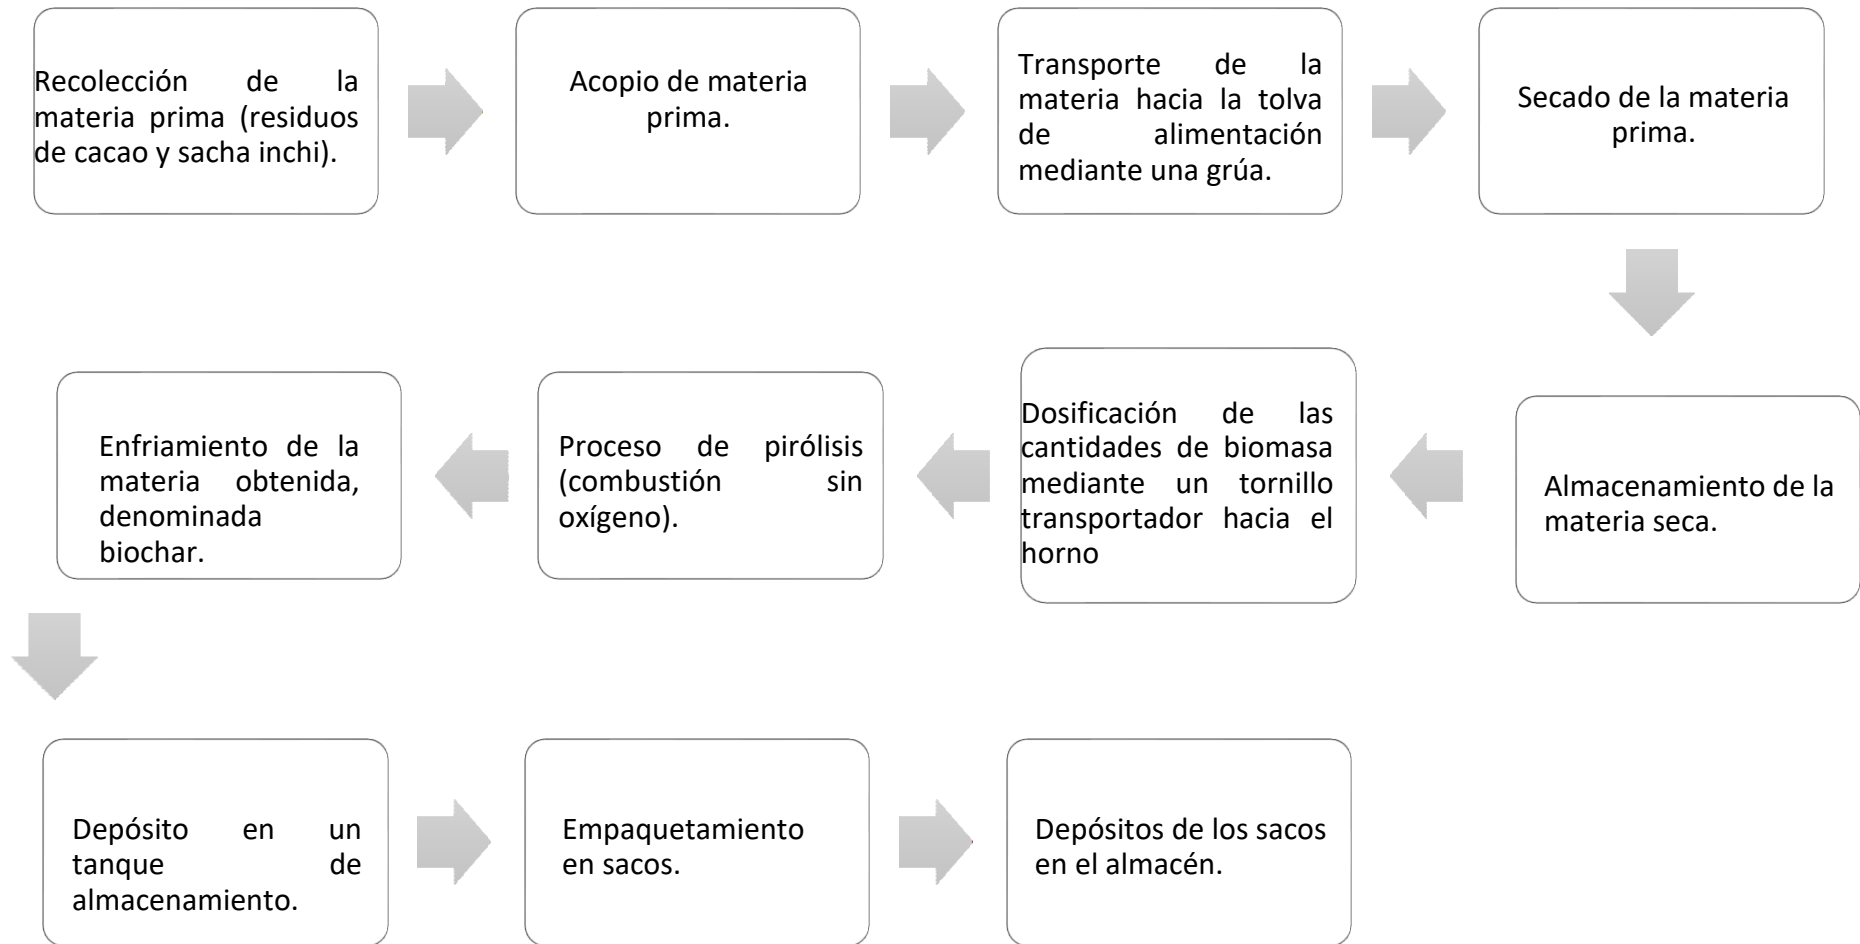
Recolección de la materia prima (residuos de cacao y sacha inchi).

Acopio de materia prima.

Transporte de la materia hacia la tolva de alimentación mediante una grúa.

Secado de la materia prima.

Almacenamiento de la materia seca.

Dosificación de las cantidades de biomasa mediante un tornillo transportador hacia el horno

Proceso de pirólisis (combustión sin oxígeno).

Enfriamiento de la materia obtenida, denominada biochar.

Depósito en un tanque de almacenamiento.

Empaquetamiento en sacos.

Depósitos de los sacos en el almacén.